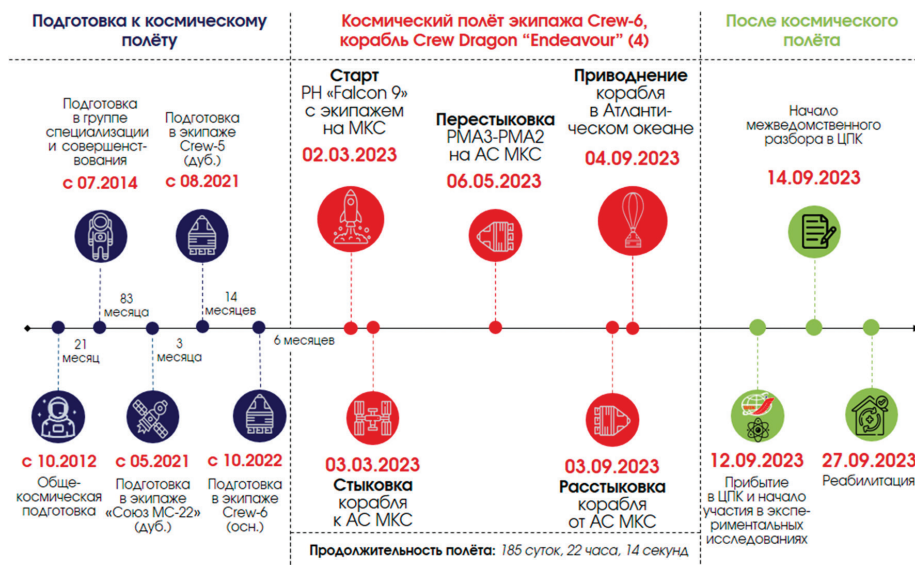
Подготовка к космическому полёту

Космический полёт экипажа Crew-6, корабль Crew Dragon “Endeavour” (4)

После космического полёта

Подготовка в группе специализации и совершенствования
с 07.2014

Подготовка в экипаже Crew-5 (дуб.)
с 08.2021

Старт РН «Falcon 9» с экипажем на МКС
02.03.2023

Перестыковка PMA3-PMA2 на АС МКС
06.05.2023

Приводнение корабля в Атлантическом океане
04.09.2023

Начало межведомственного разбора в ЦПК
14.09.2023

83 месяца

14 месяцев

21 месяц

3 месяца

6 месяцев

с 10.2012
Общекосмическая подготовка

с 05.2021
Подготовка в экипаже «Союз МС-22» (дуб.)

с 10.2022
Подготовка в экипаже Crew-6 (осн.)

03.03.2023
Стыковка корабля к АС МКС

03.09.2023
Расстыковка корабля от АС МКС

12.09.2023
Прибытие в ЦПК и начало участия в экспериментальных исследованиях

27.09.2023
Реабилитация

Продолжительность полёта: 185 суток, 22 часа, 14 секунд